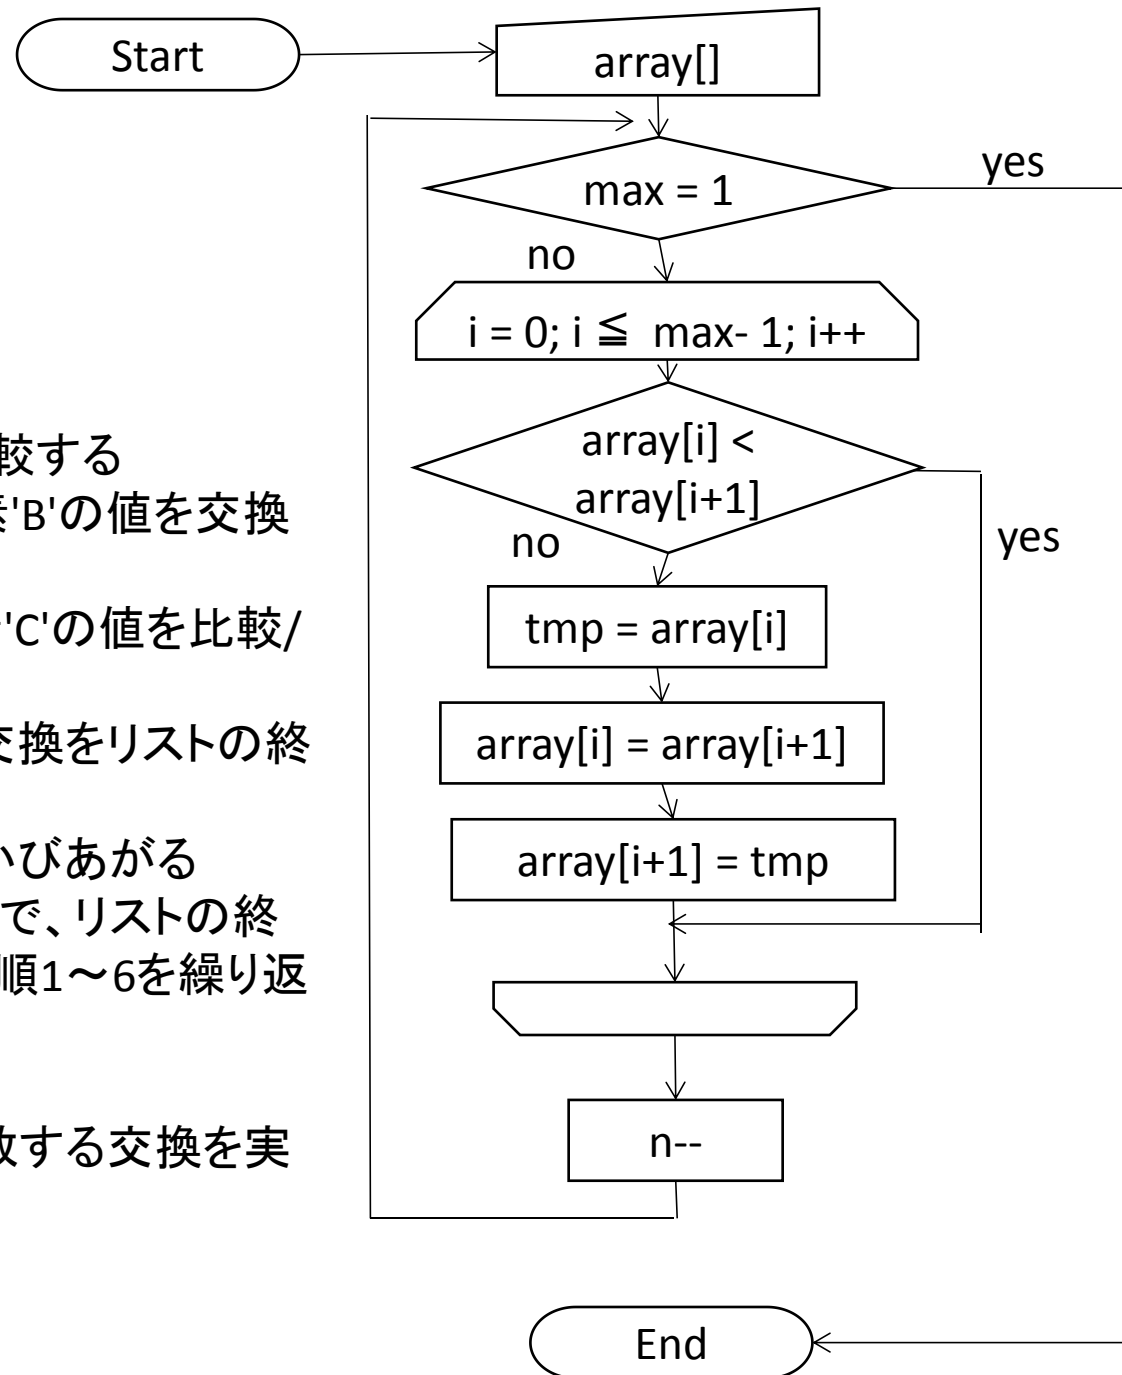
Start

array[]

max = 1

yes

no

i = 0; i ≦ max- 1; i++

較する
素'B'の値を交換

array[i] < array[i+1]

no

yes

'C'の値を比較/

tmp = array[i]

交換をリストの終

array[i] = array[i+1]

いびあがる
で、リストの終
順1〜6を繰り返

array[i+1] = tmp

数する交換を実

n--

End